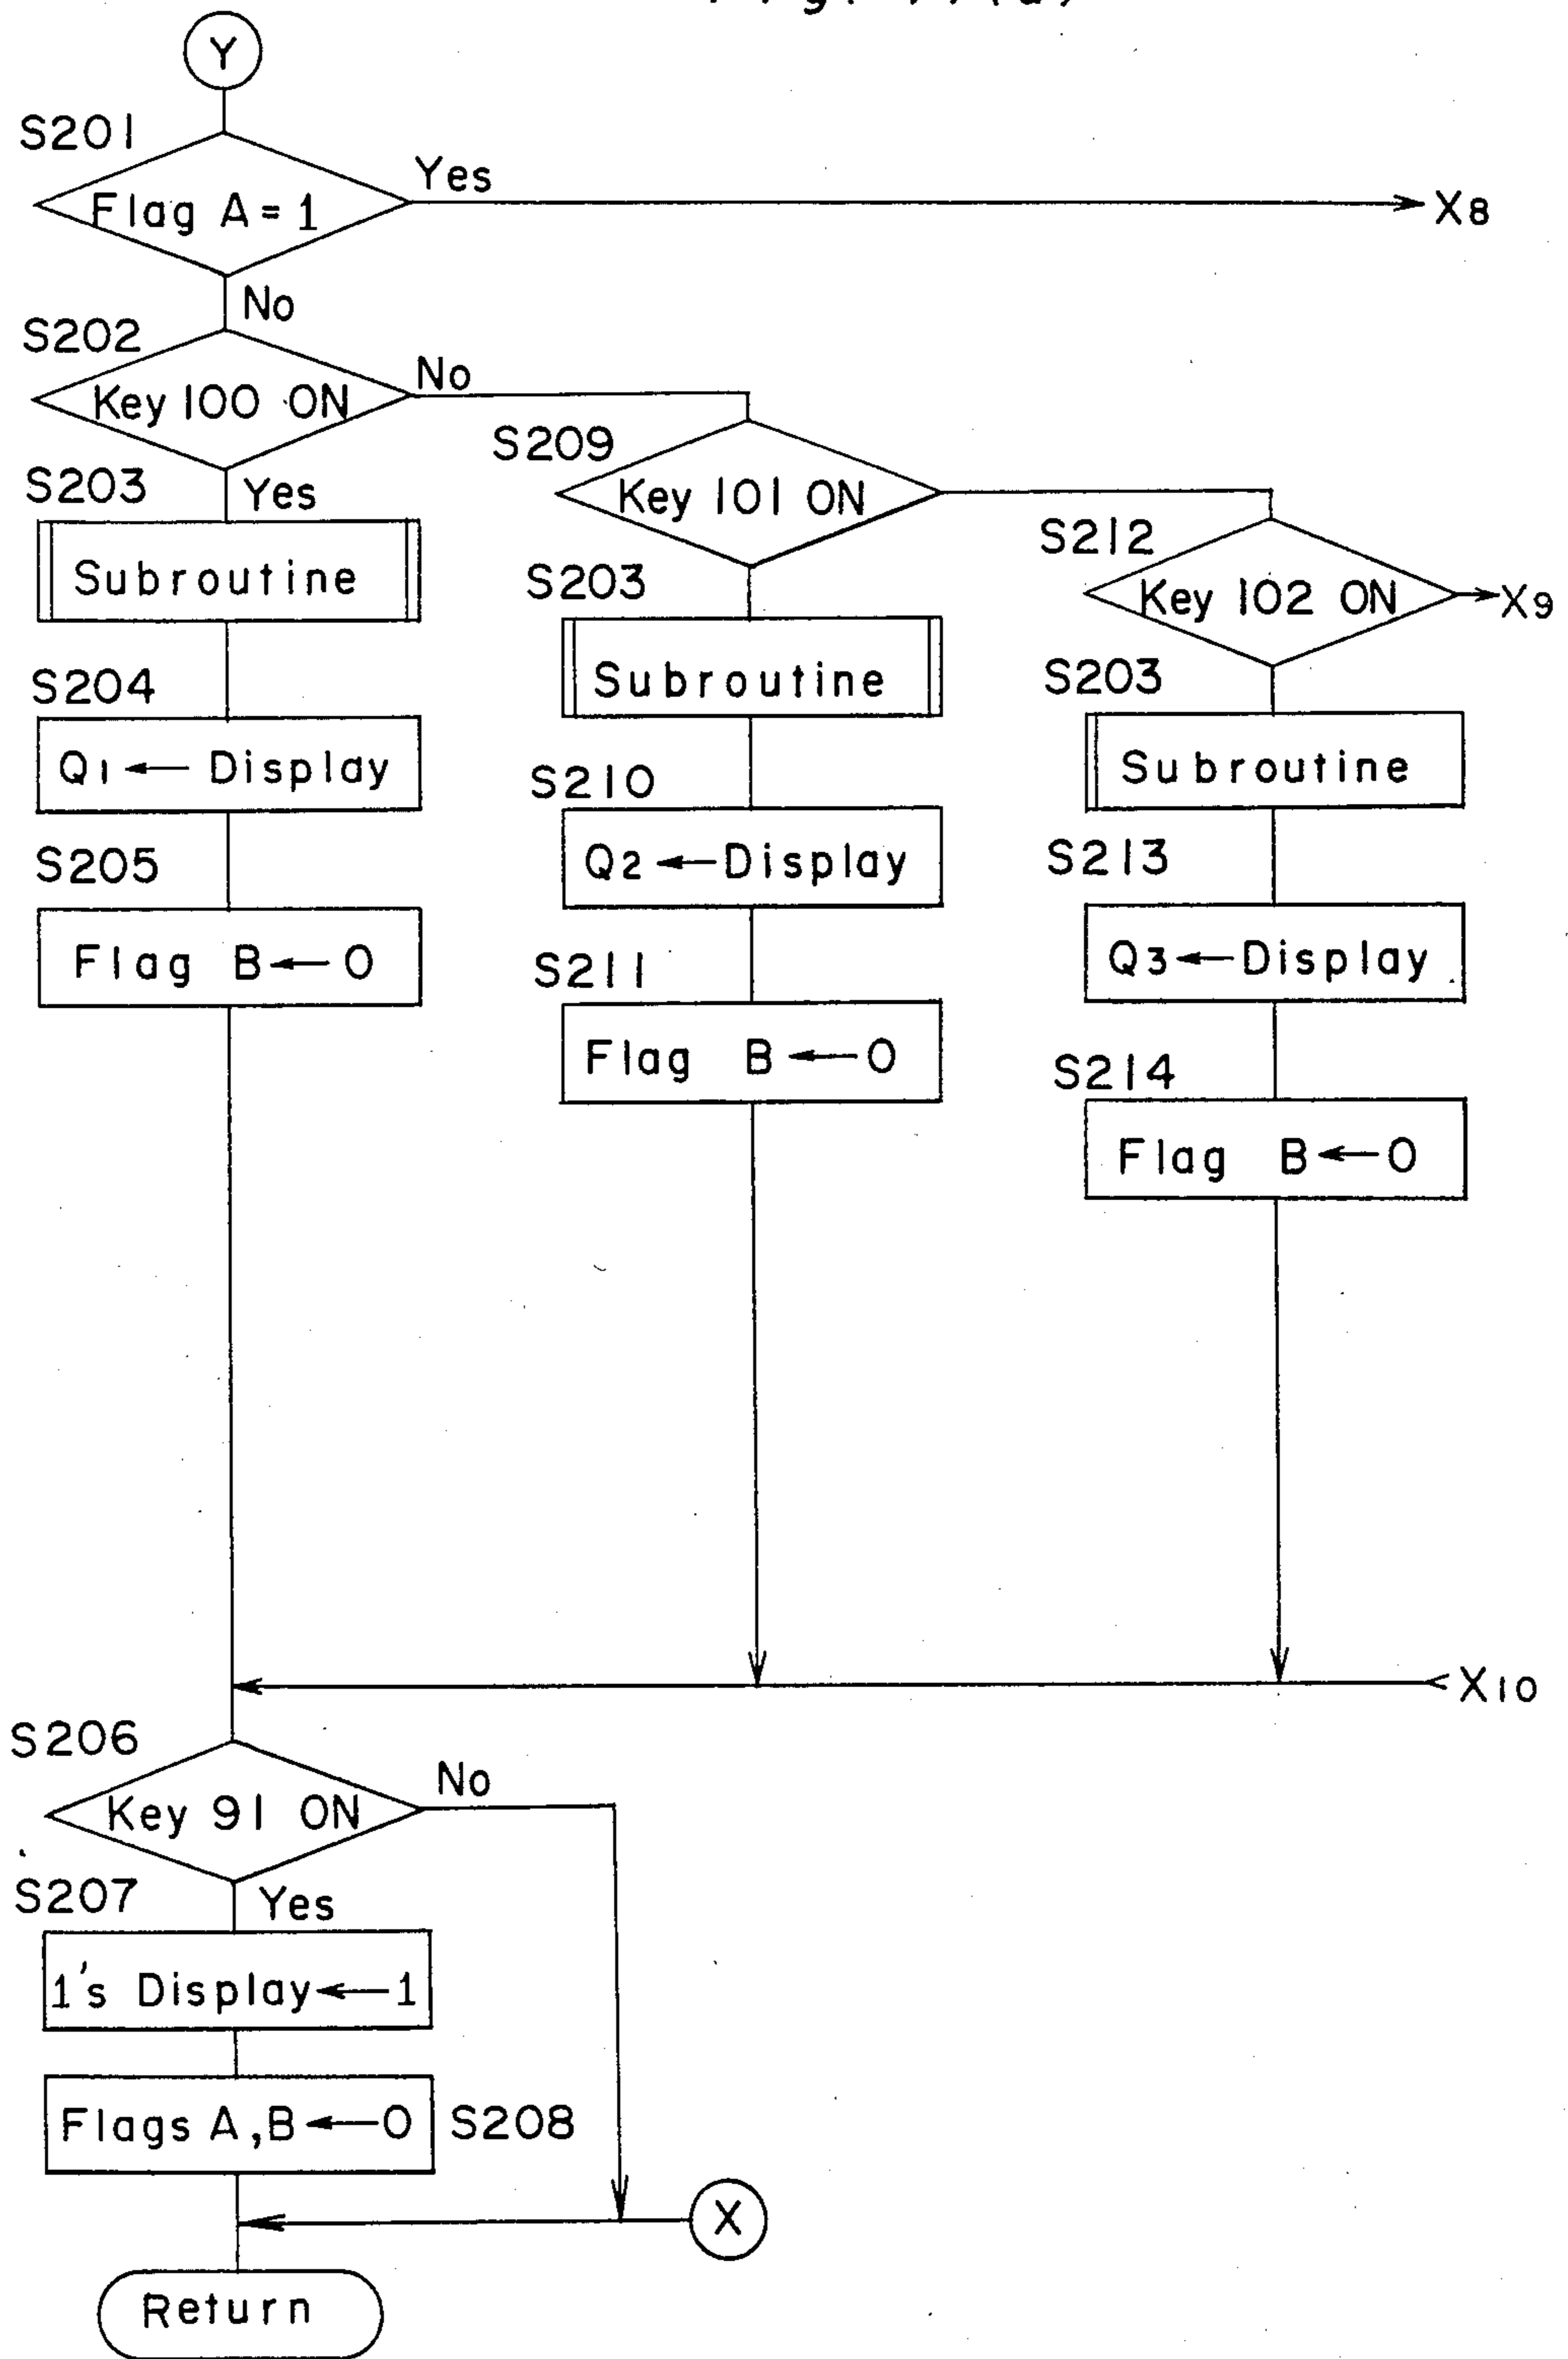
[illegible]

Y

S201

Flag A = 1

Yes

X8

No

S202

Key 100 ON

No

S209

Key 101 ON

S212

Key 102 ON

X9

S203

Yes

Subroutine

S203

Subroutine

S203

Subroutine

S204

Q1 ← Display

S210

Q2 ← Display

S213

Q3 ← Display

S205

Flag B ← 0

S211

Flag B ← 0

S214

Flag B ← 0

X10

S206

Key 91 ON

No

S207

Yes

1's Display ← 1

Flags A, B ← 0

S208

X

Return